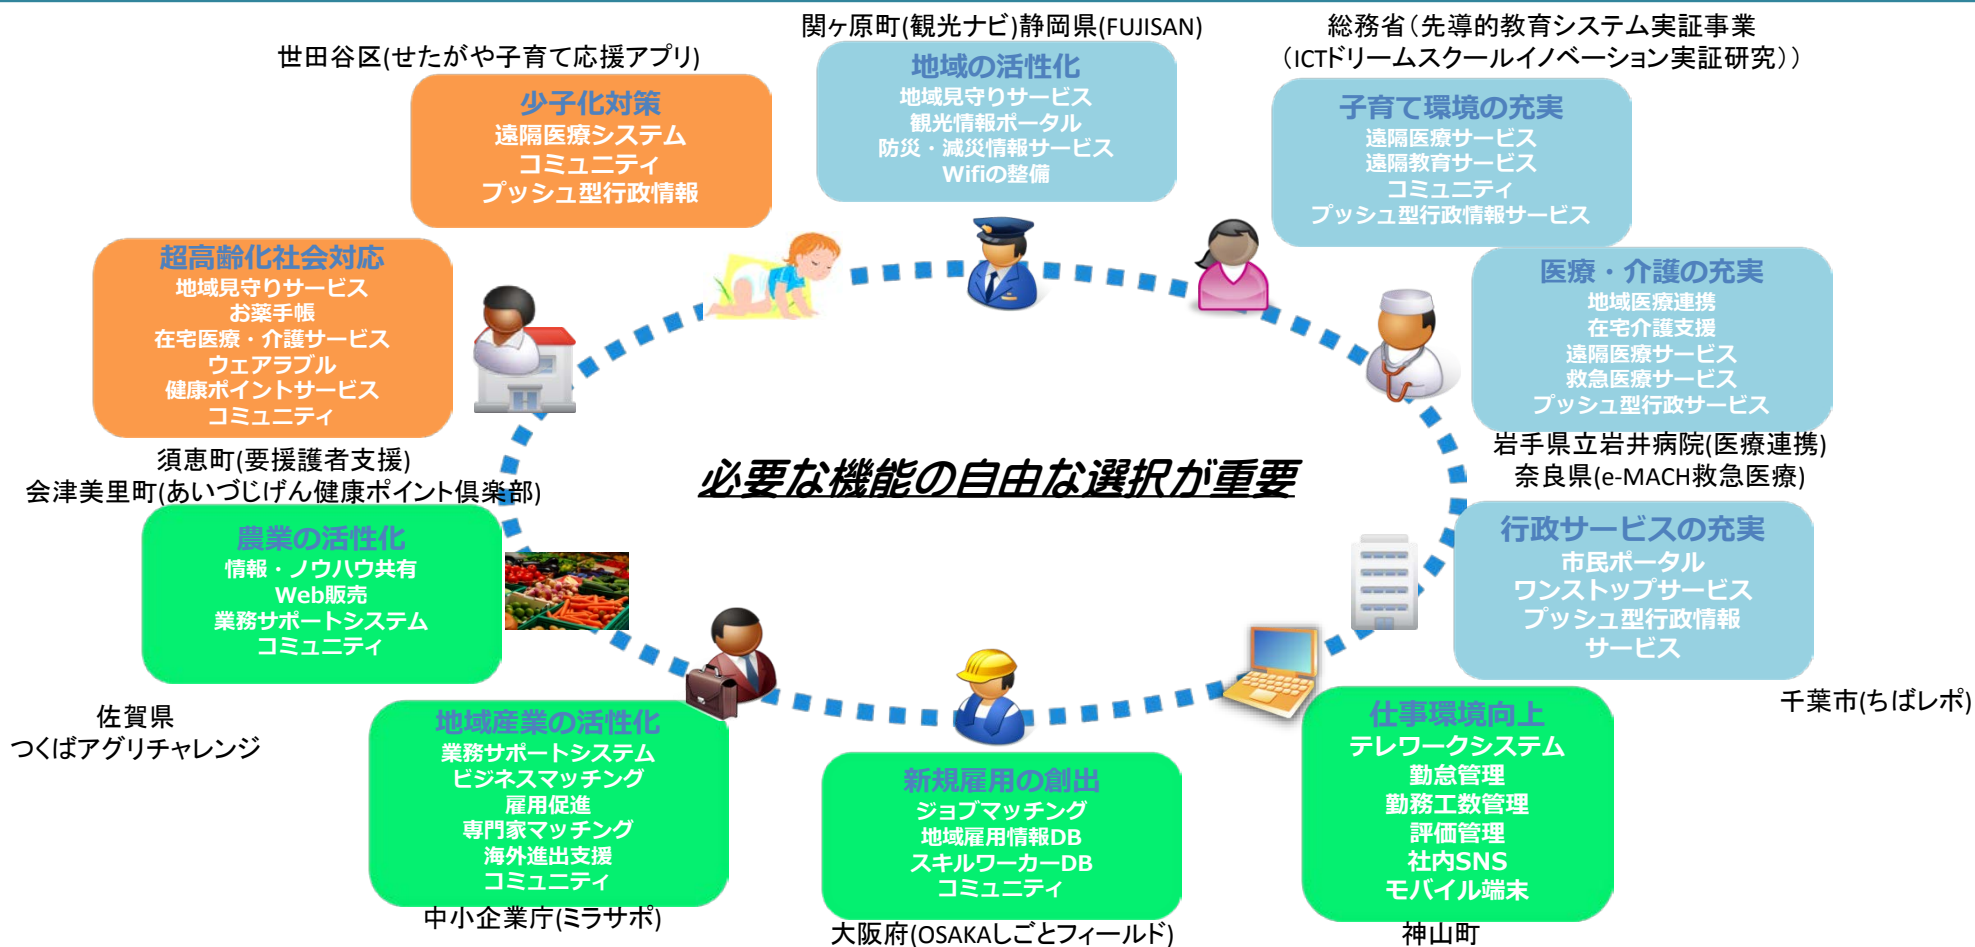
世田谷区(せたがや子育て応援アプリ)

少子化対策
遠隔医療システム
コミュニティ
プッシュ型行政情報

関ヶ原町(観光ナビ)静岡県(FUJISAN)

地域の活性化
地域見守りサービス
観光情報ポータル
防災・減災情報サービス
Wifiの整備

総務省(先導的教育システム実証事業
(ICTドリームスクールイノベーション実証研究))

子育て環境の充実
遠隔医療サービス
遠隔教育サービス
コミュニティ
プッシュ型行政情報サービス

超高齢化社会対応
地域見守りサービス
お薬手帳
在宅医療・介護サービス
ウェアラブル
健康ポイントサービス
コミュニティ

医療・介護の充実
地域医療連携
在宅介護支援
遠隔医療サービス
救急医療サービス
プッシュ型行政サービス

須恵町(要援護者支援)
会津美里町(あいづじげん健康ポイント倶楽部)

必要な機能の自由な選択が重要

岩手県立岩井病院(医療連携)
奈良県(e-MACH救急医療)

農業の活性化
情報・ノウハウ共有
Web販売
業務サポートシステム
コミュニティ

行政サービスの充実
市民ポータル
ワンストップサービス
プッシュ型行政情報
サービス

千葉市(ちばレポ)

佐賀県
つくばアグリチャレンジ

地域産業の活性化
業務サポートシステム
ビジネスマッチング
雇用促進
専門家マッチング
海外進出支援
コミュニティ

中小企業庁(ミラサポ)

新規雇用の創出
ジョブマッチング
地域雇用情報DB
スキルワーカーDB
コミュニティ

大阪府(OSAKAしごとフィールド)

仕事環境向上
テレワークシステム
勤怠管理
勤務工数管理
評価管理
社内SNS
モバイル端末

神山町